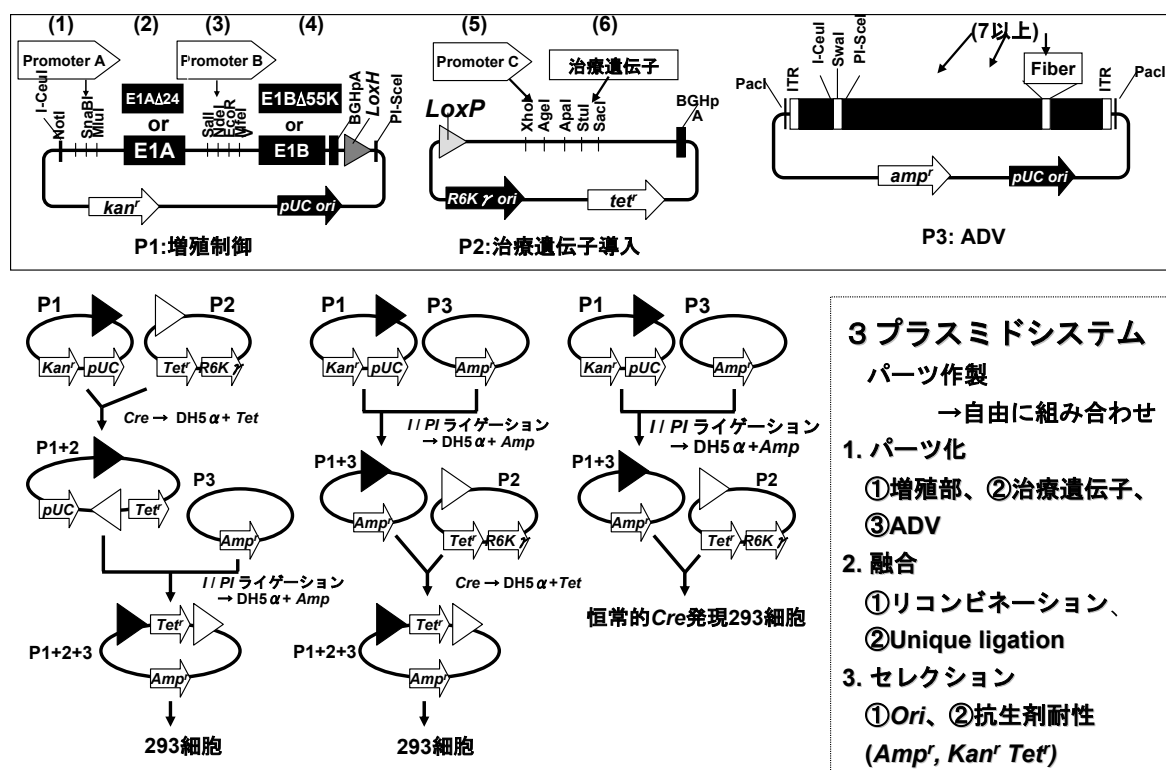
(1) (2) (3) (4)

Promoter A

I-CeuI NotI SnaBI MluI

E1AΔ24 or E1A

Promoter B

SalI NdeI EcoR MfeI

E1BΔ55K or E1B

BGHpA LoxH PI-SceI

$kan^r$

pUC ori

P1:増殖制御

(5) (6)

Promoter C

治療遺伝子

LoxP

XhoI AgeI ApaI StuI SacI

BGHpA

R6K γ ori

$tet^r$

P2:治療遺伝子導入

(7以上)

PacI ITR I-CeuI SwaI PI-SceI

Fiber

ITR PacI

$amp^r$

pUC ori

P3: ADV

P1 P2

Kan$^r$ pUC Tet$^r$ R6K γ

Cre → DH5α + Tet

P1+2

pUC Tet$^r$

P3

Amp$^r$

I / PI ライゲーション → DH5α + Amp

P1+2+3

Tet$^r$

Amp$^r$

293細胞

P1 P3

Kan$^r$ pUC Amp$^r$

I / PI ライゲーション → DH5α + Amp

P1+3

Amp$^r$

P2

Tet$^r$ R6K γ

Cre → DH5α +Tet

P1+2+3

Tet$^r$

Amp$^r$

293細胞

P1 P3

Kan$^r$ pUC Amp$^r$

I / PI ライゲーション → DH5α +Amp

P1+3

Amp$^r$

P2

Tet$^r$ R6K γ

恒常的Cre発現293細胞

3 プラスミドシステム

パーツ作製

→自由に組み合わせ

1. パーツ化

①増殖部、②治療遺伝子、③ADV

2. 融合

①リコンビネーション、②Unique ligation

3. セレクション

①Ori、②抗生剤耐性

(Amp$^r$, Kan$^r$ Tet$^r$)